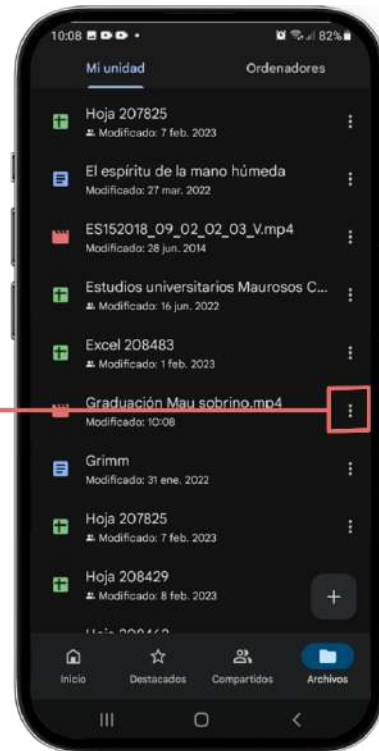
10:08 • 82%

Mi unidad

Ordenadores

Hoja 207825
Modificado: 7 feb. 2023

El espíritu de la mano húmeda
Modificado: 27 mar. 2022

ES152018_09_02_02_03_V.mp4
Modificado: 28 jun. 2014

Estudios universitarios Maurosos C...
Modificado: 16 jun. 2022

Excel 208483
Modificado: 1 feb. 2023

Graduación Mau sobrino.mp4
Modificado: 10:08

Grimm
Modificado: 31 ene. 2022

Hoja 207825
Modificado: 7 feb. 2023

Hoja 208429
Modificado: 8 feb. 2023

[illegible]

Inicio

Destacados

Compartidos

Archivos